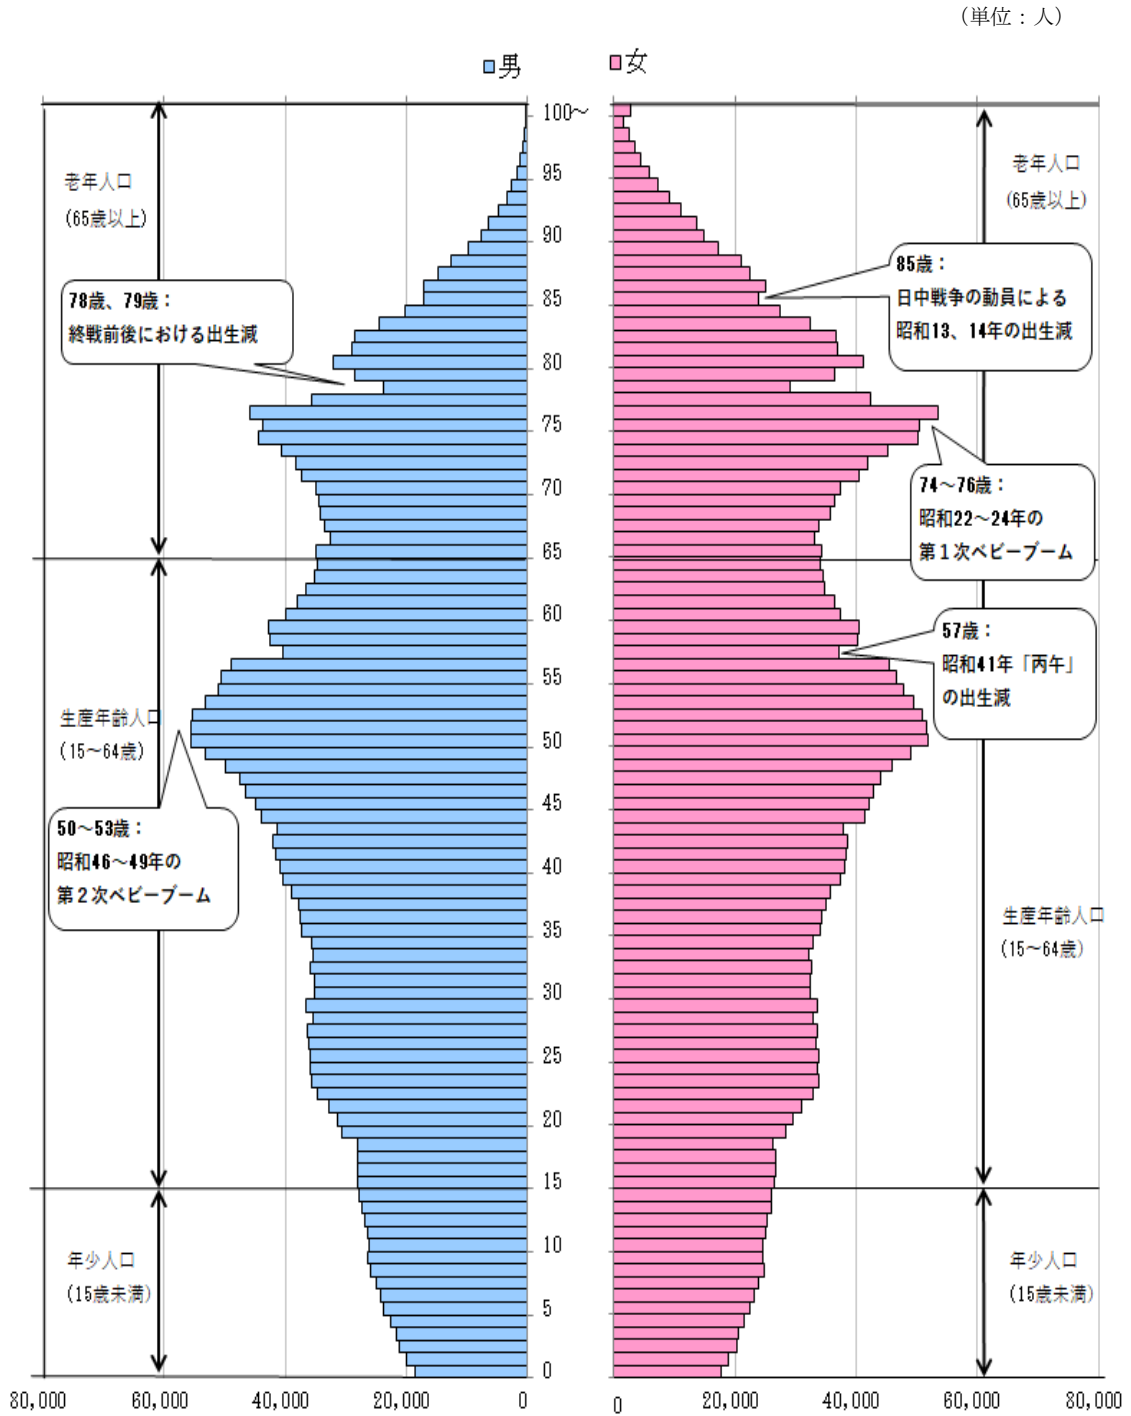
（単位：人）

男　女

老年人口
(65歳以上)

78歳、79歳：
終戦前後における出生減

生産年齢人口
(15～64歳)

50～53歳：
昭和46～49年の
第２次ベビーブーム

年少人口
(15歳未満)

100～
95
90
85
80
75
70
65
60
55
50
45
40
35
30
25
20
15
10
5
0

老年人口
(65歳以上)

85歳：
日中戦争の動員による
昭和13、14年の出生減

74～76歳：
昭和22～24年の
第１次ベビーブーム

57歳：
昭和41年「丙午」
の出生減

生産年齢人口
(15～64歳)

年少人口
(15歳未満)

80,000　60,000　40,000　20,000　0

0　20,000　40,000　60,000　80,000